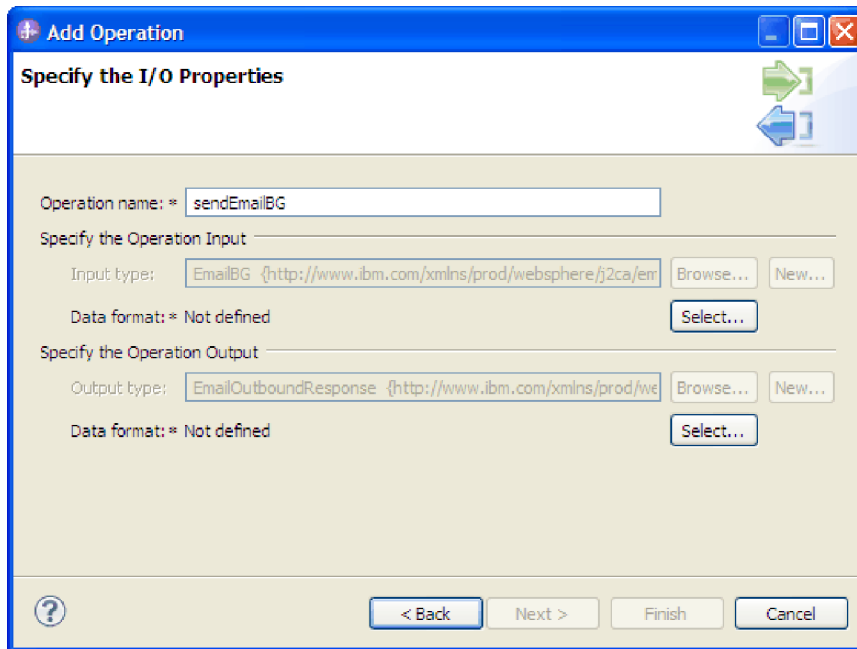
Add Operation

Specify the I/O Properties

Operation name: * sendEmailBG

Specify the Operation Input

Input type: EmailBG {http://www.ibm.com/xmlns/prod/websphere/j2ca/em Browse... New...

Data format: * Not defined Select...

Specify the Operation Output

Output type: EmailOutboundResponse {http://www.ibm.com/xmlns/prod/we Browse... New...

Data format: * Not defined Select...

?

< Back Next > Finish Cancel